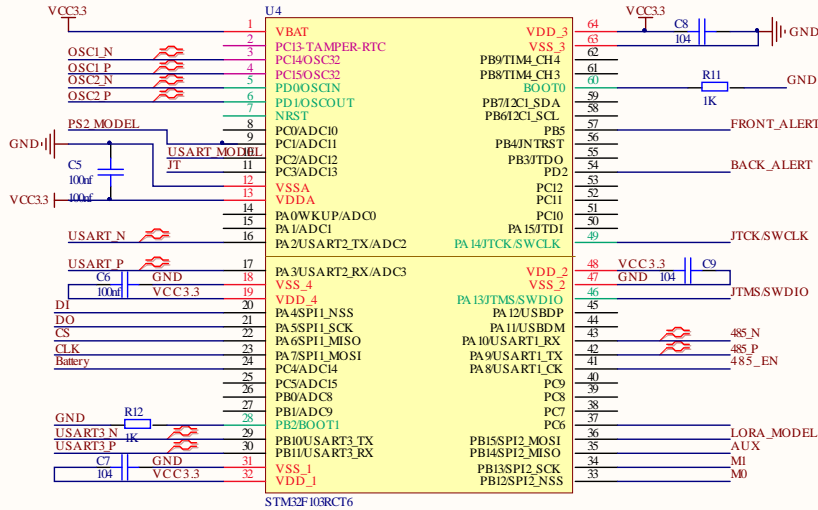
VCC3.3
U4
1 VBAT
2 PC13-TAMPER-RTC
3 PC14/OSC32
4 PC15/OSC32
5 PD0/OSCIN
6 PD1/OSCOUT
7 NRST
8 PC0/ADC10
9 PC1/ADC11
10 PC2/ADC12
11 PC3/ADC13
12 VSSA
13 VDDA
14 PA0/WKUP/ADC0
15 PA1/ADC1
16 PA2/USART2_TX/ADC2
17 PA3/USART2_RX/ADC3
18 VSS_4
19 VDD_4
20 PA4/SPI1_NSS
21 PA5/SPI1_SCK
22 PA6/SPI1_MISO
23 PA7/SPI1_MOSI
24 PC4/ADC14
25 PC5/ADC15
26 PB0/ADC8
27 PB1/ADC9
28 PB2/BOOT1
29 PB10/USART3_TX
30 PB11/USART3_RX
31 VSS_1
32 VDD_1

OSC1_N
OSC1_P
OSC2_N
OSC2_P
PS2 MODEL
GND
C5
100nf
VCC3.3
100nf
USART_MODEL
JT
USART_N
USART_P
C6
GND
100nf
VCC3.3
DI
DO
CS
CLK
Battery
GND
R12
USART3_N
1K
USART3_P
C7
GND
104
VCC3.3

64 VDD_3
63 VSS_3
62 PB9/TIM4_CH4
61 PB8/TIM4_CH3
60 BOOT0
59 PB7/I2C1_SDA
58 PB6/I2C1_SCL
57 PB5
56 PB4/JNTRST
55 PB3/JTDO
54 PD2
53 PC12
52 PC11
51 PC10
50 PA15/JTDI
49 PA14/JTCK/SWCLK
48 VDD_2
47 VSS_2
46 PA13/JTMS/SWDIO
45 PA12/USBDP
44 PA11/USBDM
43 PA10/USART1_RX
42 PA9/USART1_TX
41 PA8/USART1_CK
40 PC9
39 PC8
38 PC7
37 PC6
36 PB15/SPI2_MOSI
35 PB14/SPI2_MISO
34 PB13/SPI2_SCK
33 PB12/SPI2_NSS

VCC3.3
C8
104
GND
R11
1K
GND
FRONT_ALERT
BACK_ALERT
JTCK/SWCLK
VCC3.3
C9
GND
104
JTMS/SWDIO
485_N
485_P
485_EN
LORA_MODEL
AUX
M1
M0
STM32F103RCT6